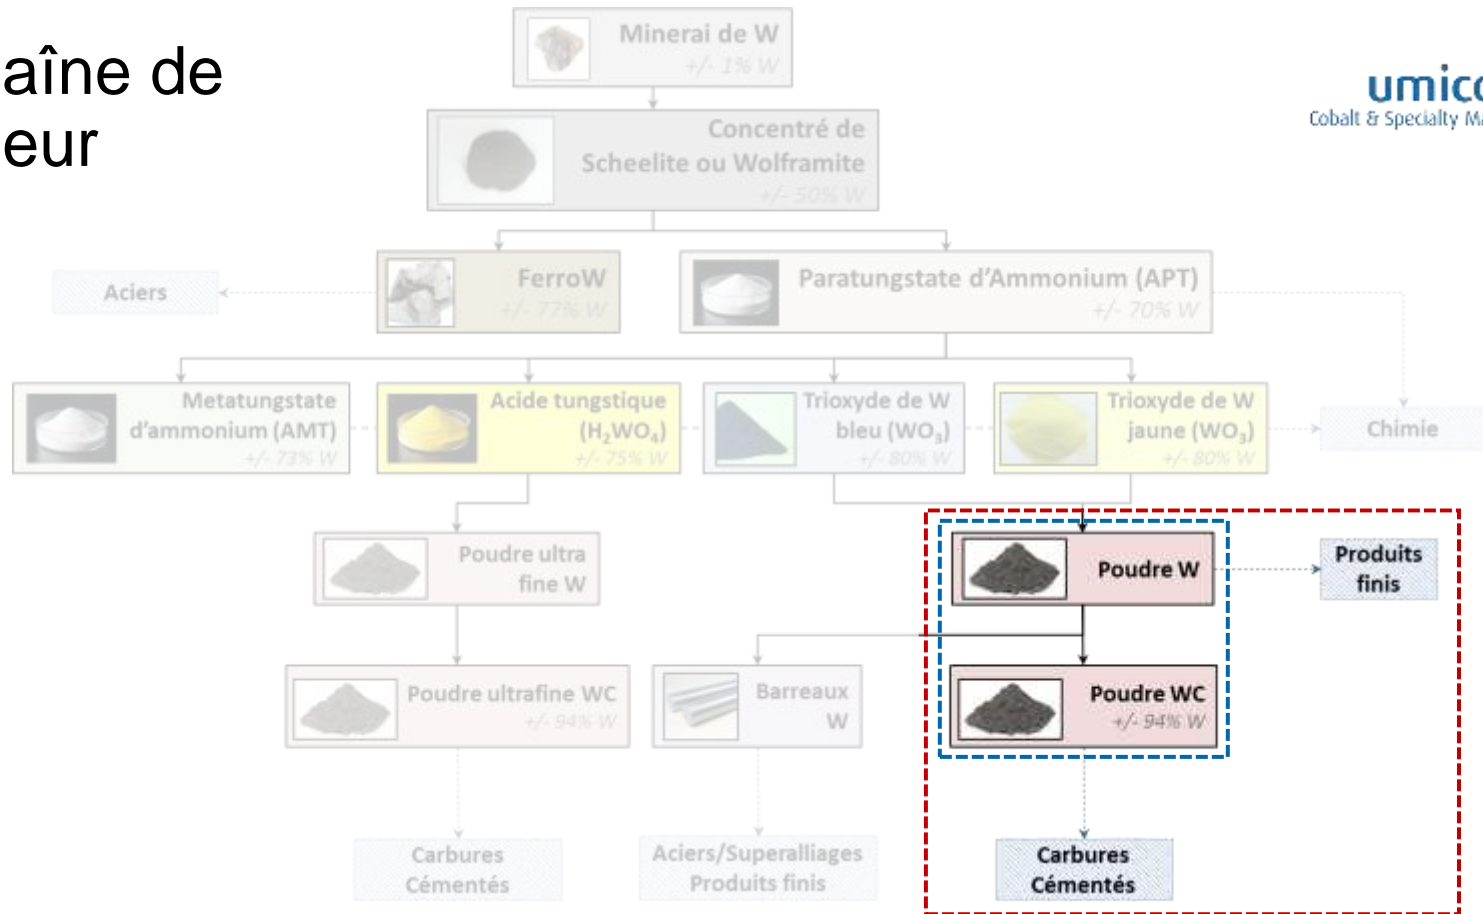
aîne de
eur

umic
Cobalt & Specialty M

Minerai de W
+/- 1% W

Concentré de Scheelite ou Wolframite
+/- 50% W

Aciers

FerroW
+/- 77% W

Paratungstate d'Ammonium (APT)
+/- 70% W

Metatungstate d'ammonium (AMT)
+/- 73% W

Acide tungstique ($H_2WO_4$)
+/- 75% W

Trioxyde de W bleu ($WO_3$)
+/- 80% W

Trioxyde de W jaune ($WO_3$)
+/- 80% W

Chimie

Poudre ultra fine W

Poudre W

Produits finis

Poudre ultrafine WC
+/- 94% W

Barreaux W

Poudre WC
+/- 94% W

Carbures Cémentés

Aciers/Superalliages Produits finis

Carbures Cémentés